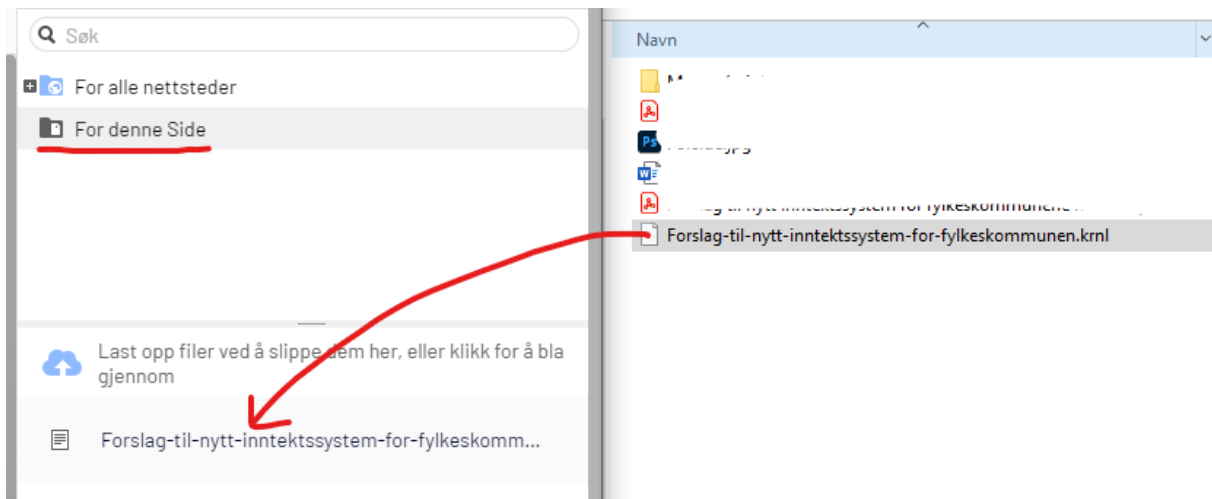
Søk

For alle nettsteder

For denne Side

Last opp filer ved å slippe dem her, eller klikk for å bla gjennom

Forslag-til-nytt-inntektssystem-for-fylkeskomm...

Navn

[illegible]

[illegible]

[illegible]

Forslag-til-nytt-inntektssystem-for-fylkeskommunene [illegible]

Forslag-til-nytt-inntektssystem-for-fylkeskommunen.krnl